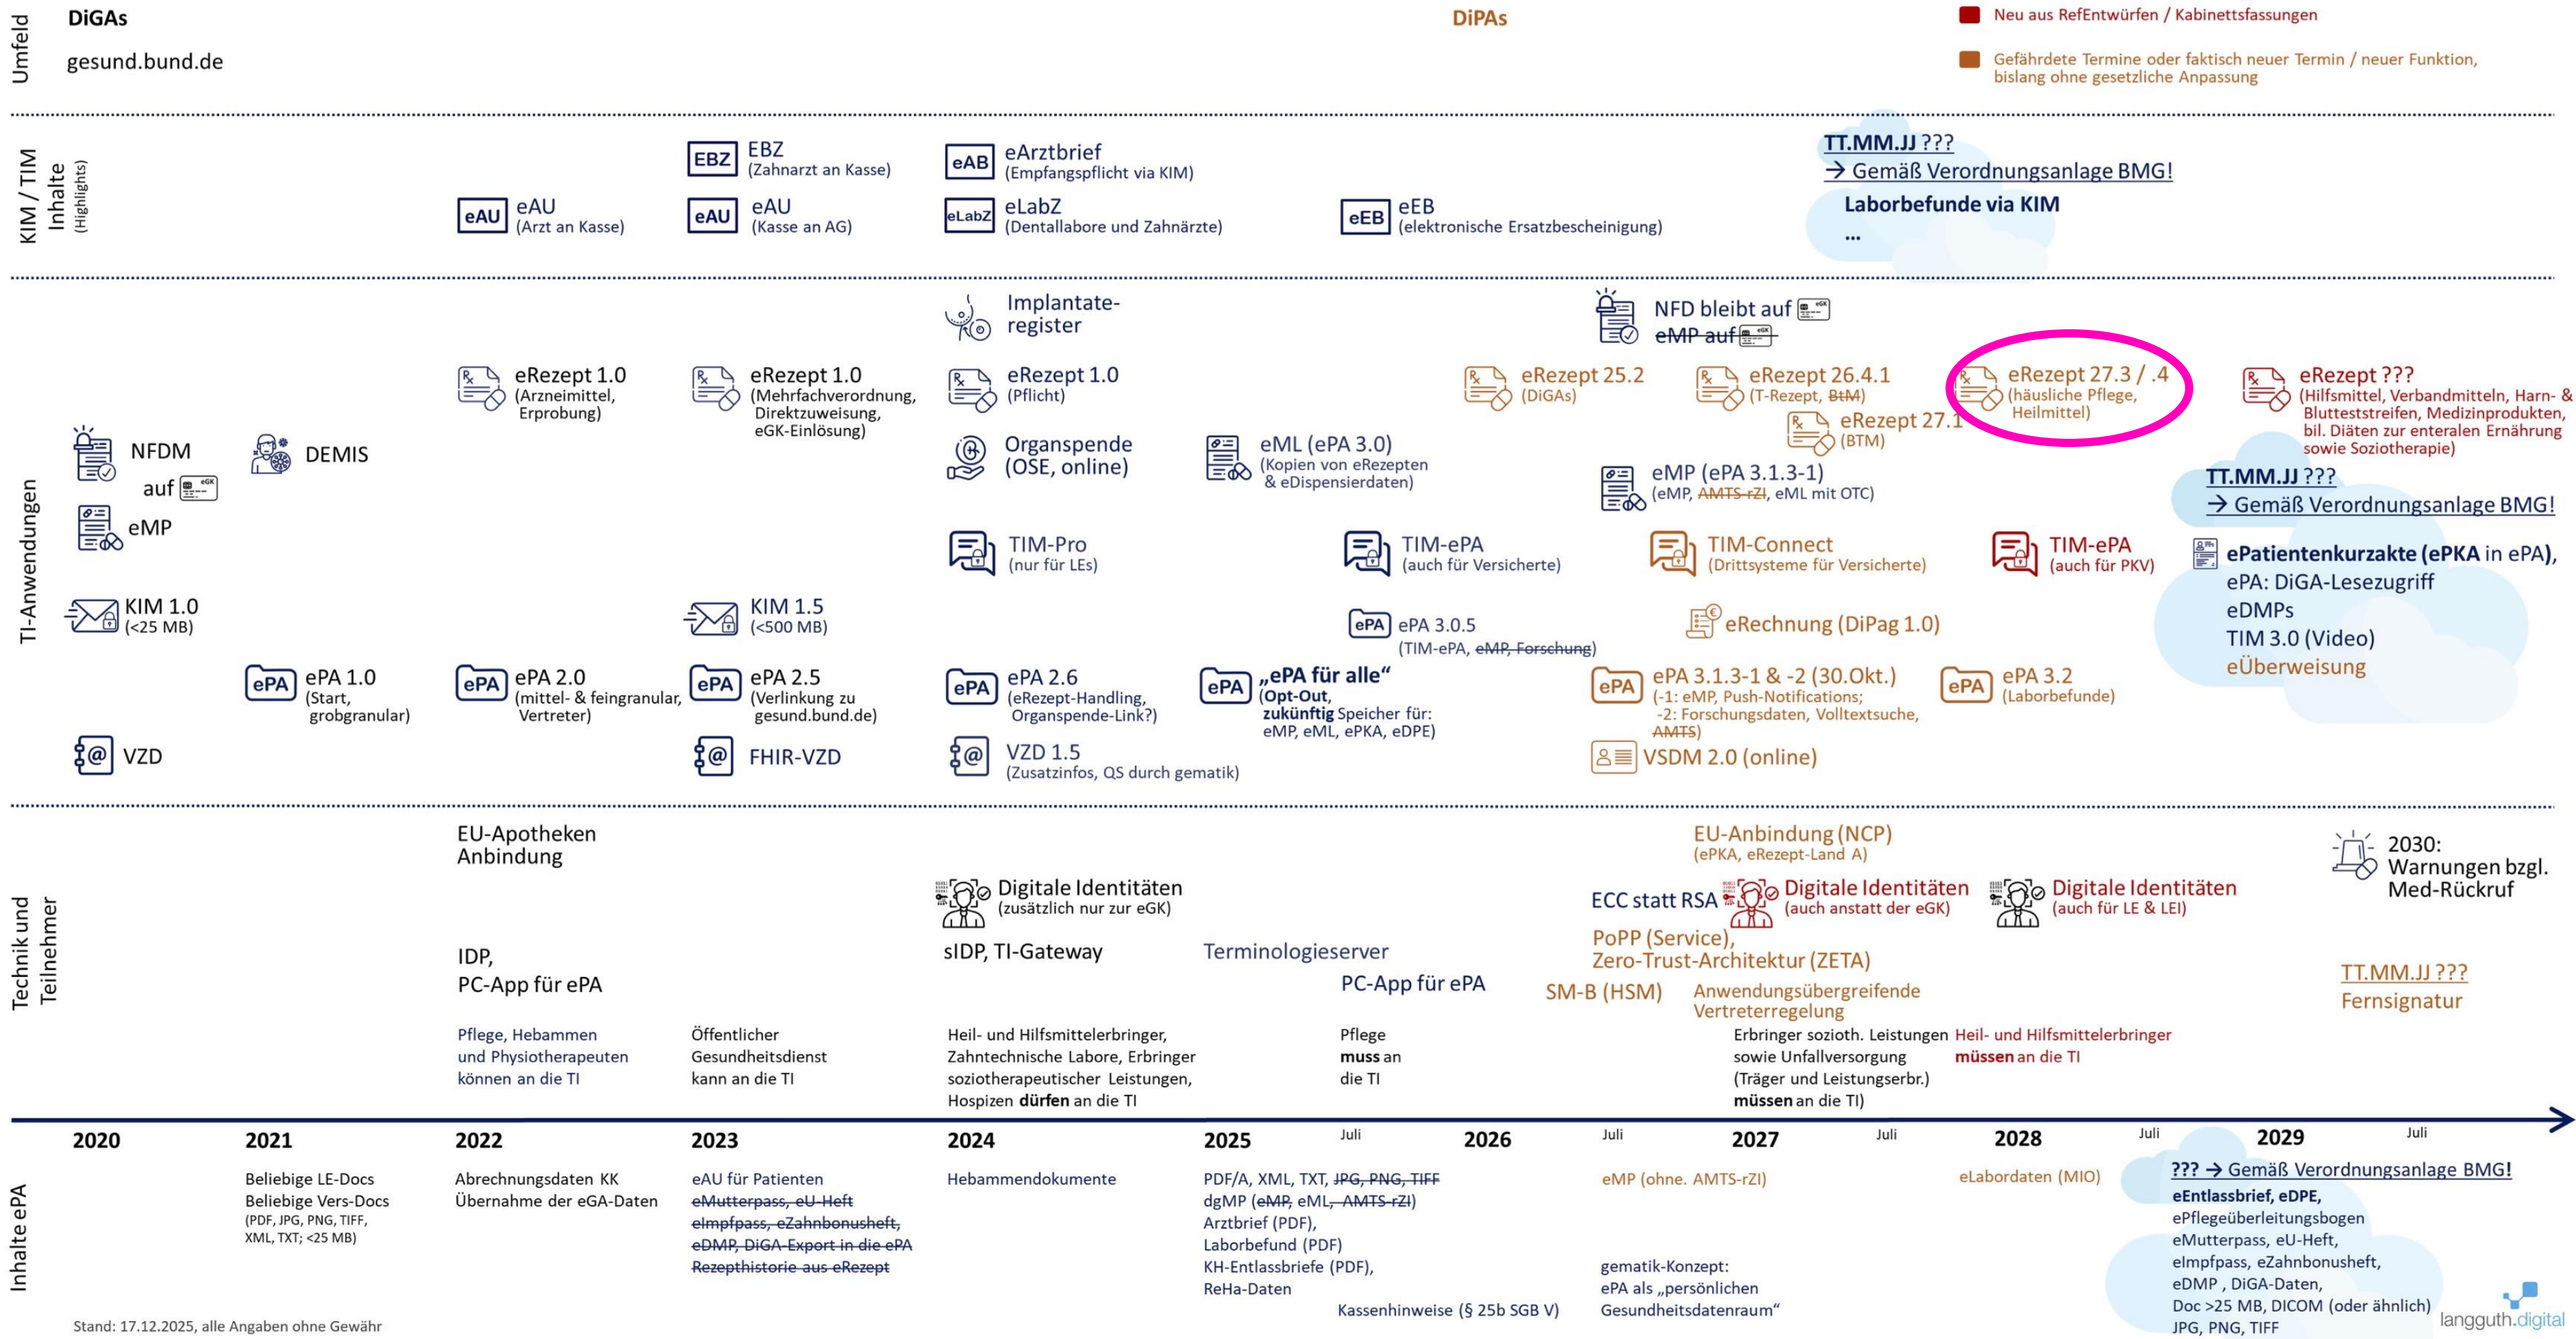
Umfeld

DiGAs

gesund.bund.de

DiPAs

Neu aus RefEntwürfen / Kabinettsfassungen

Gefährdete Termine oder faktisch neuer Termin / neuer Funktion, bislang ohne gesetzliche Anpassung

KIM / TIM Inhalte (Highlights)

EBZ EBZ (Zahnarzt an Kasse)

eAB eArztbrief (Empfangspflicht via KIM)

eAU eAU (Arzt an Kasse)

eAU eAU (Kasse an AG)

eLabZ eLabZ (Dentallabore und Zahnärzte)

eEB eEB (elektronische Ersatzbescheinigung)

TT.MM.JJ ???
→ Gemäß Verordnungsanlage BMG!
Laborbefunde via KIM
...

TI-Anwendungen

Implantate-register

NFD bleibt auf
~~eMP auf~~

eRezept 1.0 (Arzneimittel, Erprobung)

eRezept 1.0 (Mehrfachverordnung, Direktzuweisung, eGK-Einlösung)

eRezept 1.0 (Pflicht)

eRezept 25.2 (DiGAs)

eRezept 26.4.1 (T-Rezept, ~~BtM~~)

eRezept 27.3 / .4 (häusliche Pflege, Heilmittel)

eRezept ??? (Hilfsmittel, Verbandmitteln, Harn- & Blutteststreifen, Medizinprodukten, bil. Diäten zur enteralen Ernährung sowie Soziotherapie)

eRezept 27.1 (BTM)

NFDM auf eGK

DEMIS

Organspende (OSE, online)

eML (ePA 3.0) (Kopien von eRezepten & eDispensierdaten)

eMP (ePA 3.1.3-1) (eMP, ~~AMTS-rZI~~, eML mit OTC)

TT.MM.JJ ???
→ Gemäß Verordnungsanlage BMG!

eMP

TIM-Pro (nur für LEs)

TIM-ePA (auch für Versicherte)

TIM-Connect (Drittsysteme für Versicherte)

TIM-ePA (auch für PKV)

ePatientenkurzakte (ePKA in ePA),
ePA: DiGA-Lesezugriff
eDMPs
TIM 3.0 (Video)
eÜberweisung

KIM 1.0 (<25 MB)

KIM 1.5 (<500 MB)

ePA ePA 3.0.5 (TIM-ePA, ~~eMP, Forschung~~)

eRechnung (DiPag 1.0)

ePA ePA 1.0 (Start, grobgranular)

ePA ePA 2.0 (mittel- & feingranular, Vertreter)

ePA ePA 2.5 (Verlinkung zu gesund.bund.de)

ePA ePA 2.6 (eRezept-Handling, Organspende-Link?)

ePA „ePA für alle“ (Opt-Out, zukünftig Speicher für: eMP, eML, ePKA, eDPE)

ePA ePA 3.1.3-1 & -2 (30.Okt.) (-1: eMP, Push-Notifications; -2: Forschungsdaten, Volltextsuche, ~~AMTS~~)

ePA ePA 3.2 (Laborbefunde)

VZD

FHIR-VZD

VZD 1.5 (Zusatzinfos, QS durch gematik)

VSDM 2.0 (online)

Technik und Teilnehmer

EU-Apotheken Anbindung

EU-Anbindung (NCP) (ePKA, eRezept-Land A)

2030: Warnungen bzgl. Med-Rückruf

Digitale Identitäten (zusätzlich nur zur eGK)

ECC statt RSA

Digitale Identitäten (auch anstatt der eGK)

Digitale Identitäten (auch für LE & LEI)

sIDP, TI-Gateway

Terminologieserver

PoPP (Service),
Zero-Trust-Architektur (ZETA)

IDP,
PC-App für ePA

PC-App für ePA

SM-B (HSM)

Anwendungsübergreifende Vertreterregelung

TT.MM.JJ ???
Fernsignatur

Pflege, Hebammen und Physiotherapeuten können an die TI

Öffentlicher Gesundheitsdienst kann an die TI

Heil- und Hilfsmittelerbringer, Zahntechnische Labore, Erbringer soziotherapeutischer Leistungen, Hospizen dürfen an die TI

Pflege muss an die TI

Erbringer sozioth. Leistungen sowie Unfallversorgung (Träger und Leistungserbr.) müssen an die TI)

Heil- und Hilfsmittelerbringer müssen an die TI

2020 2021 2022 2023 2024 2025 Juli 2026 Juli 2027 Juli 2028 Juli 2029 Juli

Inhalte ePA

Beliebige LE-Docs
Beliebige Vers-Docs
(PDF, JPG, PNG, TIFF, XML, TXT; <25 MB)

Abrechnungsdaten KK
Übernahme der eGA-Daten

eAU für Patienten
~~eMutterpass, eU-Heft~~
~~eImpfpass, eZahnbonusheft,~~
~~eDMP, DiGA-Export in die ePA~~
~~Rezepthistorie aus eRezept~~

Hebammendokumente

PDF/A, XML, TXT, ~~JPG, PNG, TIFF~~
dgMP (~~eMP~~, eML, ~~AMTS-rZI~~)
Arztbrief (PDF),
Laborbefund (PDF)
KH-Entlassbriefe (PDF),
ReHa-Daten

Kassenhinweise (§ 25b SGB V)

eMP (ohne. AMTS-rZI)

gematik-Konzept:
ePA als „persönlichen Gesundheitsdatenraum“

eLabordaten (MIO)

??? → Gemäß Verordnungsanlage BMG!
eEntlassbrief, eDPE,
ePflegeüberleitungsbogen
eMutterpass, eU-Heft,
eImpfpass, eZahnbonusheft,
eDMP , DiGA-Daten,
Doc >25 MB, DICOM (oder ähnlich)
JPG, PNG, TIFF

Stand: 17.12.2025, alle Angaben ohne Gewähr

langguth.digital